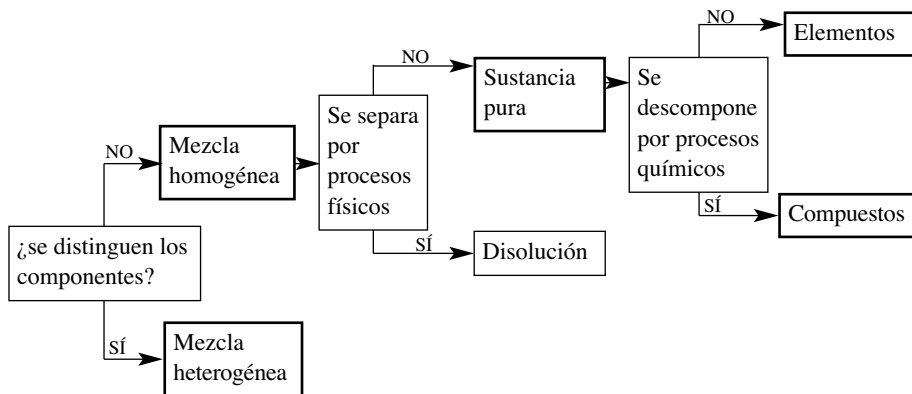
¿se distinguen los componentes?

NO

Mezcla homogénea

SÍ

Mezcla heterogénea

Se separa por procesos físicos

NO

Sustancia pura

SÍ

Disolución

Se descompone por procesos químicos

NO

Elementos

SÍ

Compuestos